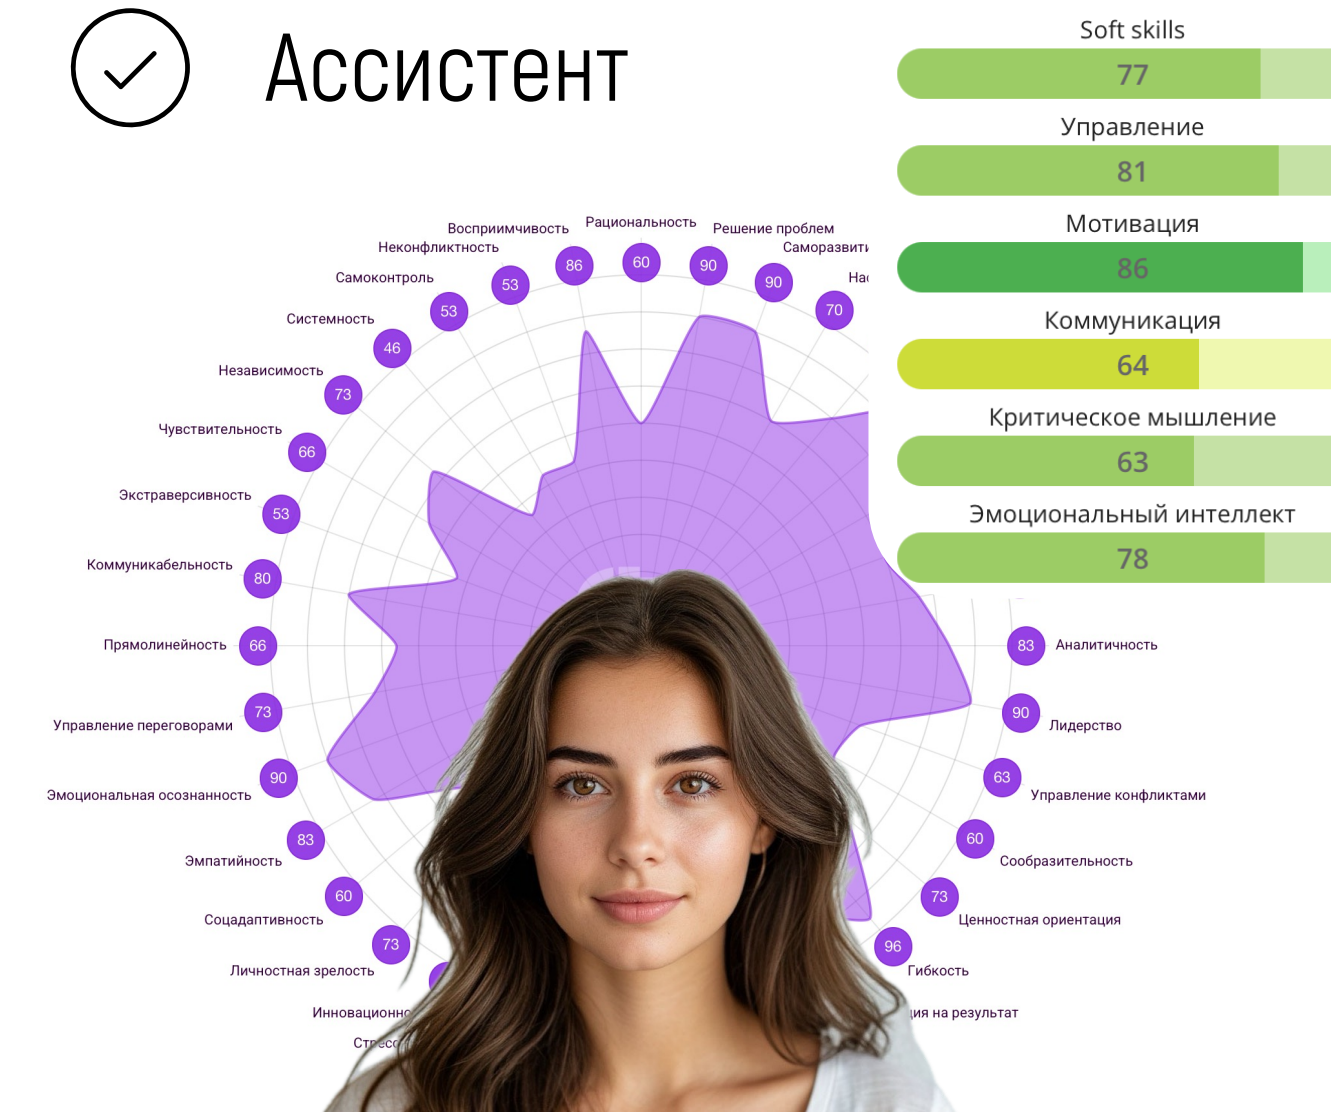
Ассистент

Soft skills
77
Управление
81
Мотивация
86
Коммуникация
64
Критическое мышление
63
Эмоциональный интеллект
78

Восприимчивость
Рациональность
Решение проблем
Неконфликтность
Саморазвити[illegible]
Самоконтроль
На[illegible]
Системность
Независимость
Чувствительность
Экстраверсивность
Коммуникабельность
Прямолинейность
Управление переговорами
Эмоциональная осознанность
Эмпатийность
Соцадаптивность
Личностная зрелость
Инновационн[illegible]
Стрес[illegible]

86 60 90 90 70
53
53
46
73
66
53
80
66
73
90
83
60
73

83 Аналитичность
90 Лидерство
63 Управление конфликтами
60 Сообразительность
73 Ценностная ориентация
96 Гибкость
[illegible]ция на результат